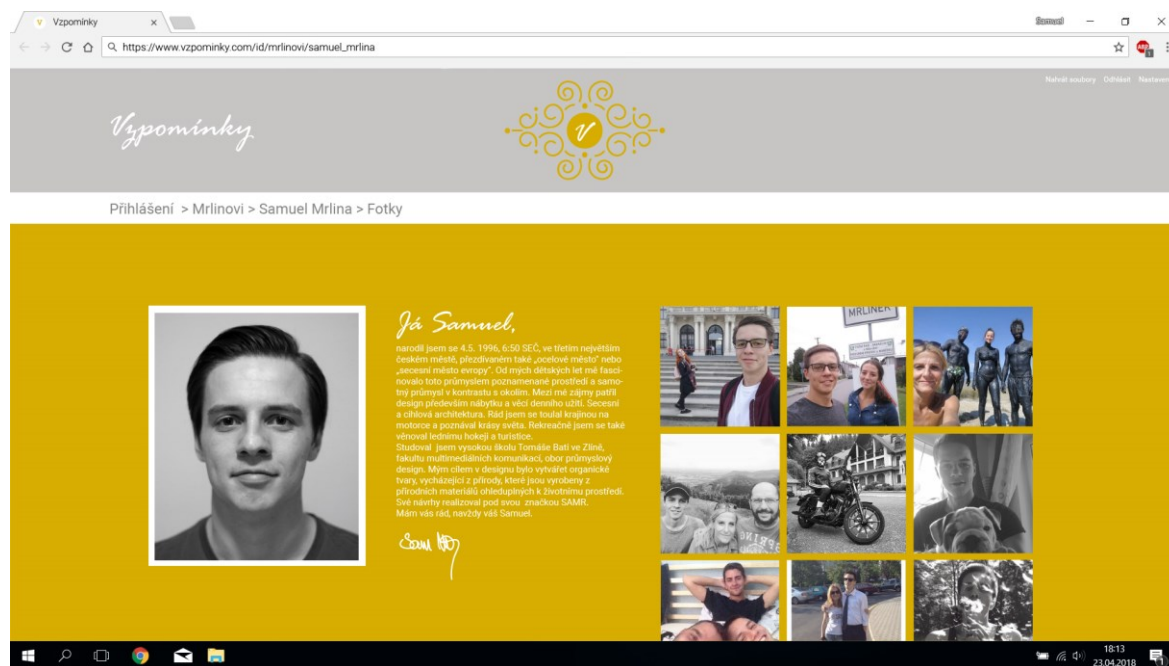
Vzpominky ×

Samuel

https://www.vzpominky.com/id/mrlinovi/samuel_mrlina

Nahrát soubory Odhlásit Nastavení

Vzpomínky

V

Přihlášení > Mrlinovi > Samuel Mrlina > Fotky

Já Samuel,

narodil jsem se 4.5. 1996, 6:50 SEČ, ve třetím největším českém městě, přezdívaném také „ocelové město" nebo „secesní město evropy". Od mých dětských let mě fascinovalo toto průmyslem poznamenané prostředí a samotný průmysl v kontrastu s okolím. Mezi mé zájmy patřil design především nábytku a věcí denního užití. Secesní a cihlová architektura. Rád jsem se toulal krajinou na motorce a poznával krásy světa. Rekreačně jsem se také věnoval lednímu hokeji a turistice.
Studoval jsem vysokou školu Tomáše Bati ve Zlíně, fakultu multimediálních komunikací, obor průmyslový design. Mým cílem v designu bylo vytvářet organické tvary, vycházející z přírody, které jsou vyrobeny z přírodních materiálů ohleduplných k životnímu prostředí. Své návrhy realizoval pod svou značkou SAMR.
Mám vás rád, navždy váš Samuel.

MRLINEK

18:13
23.04.2018